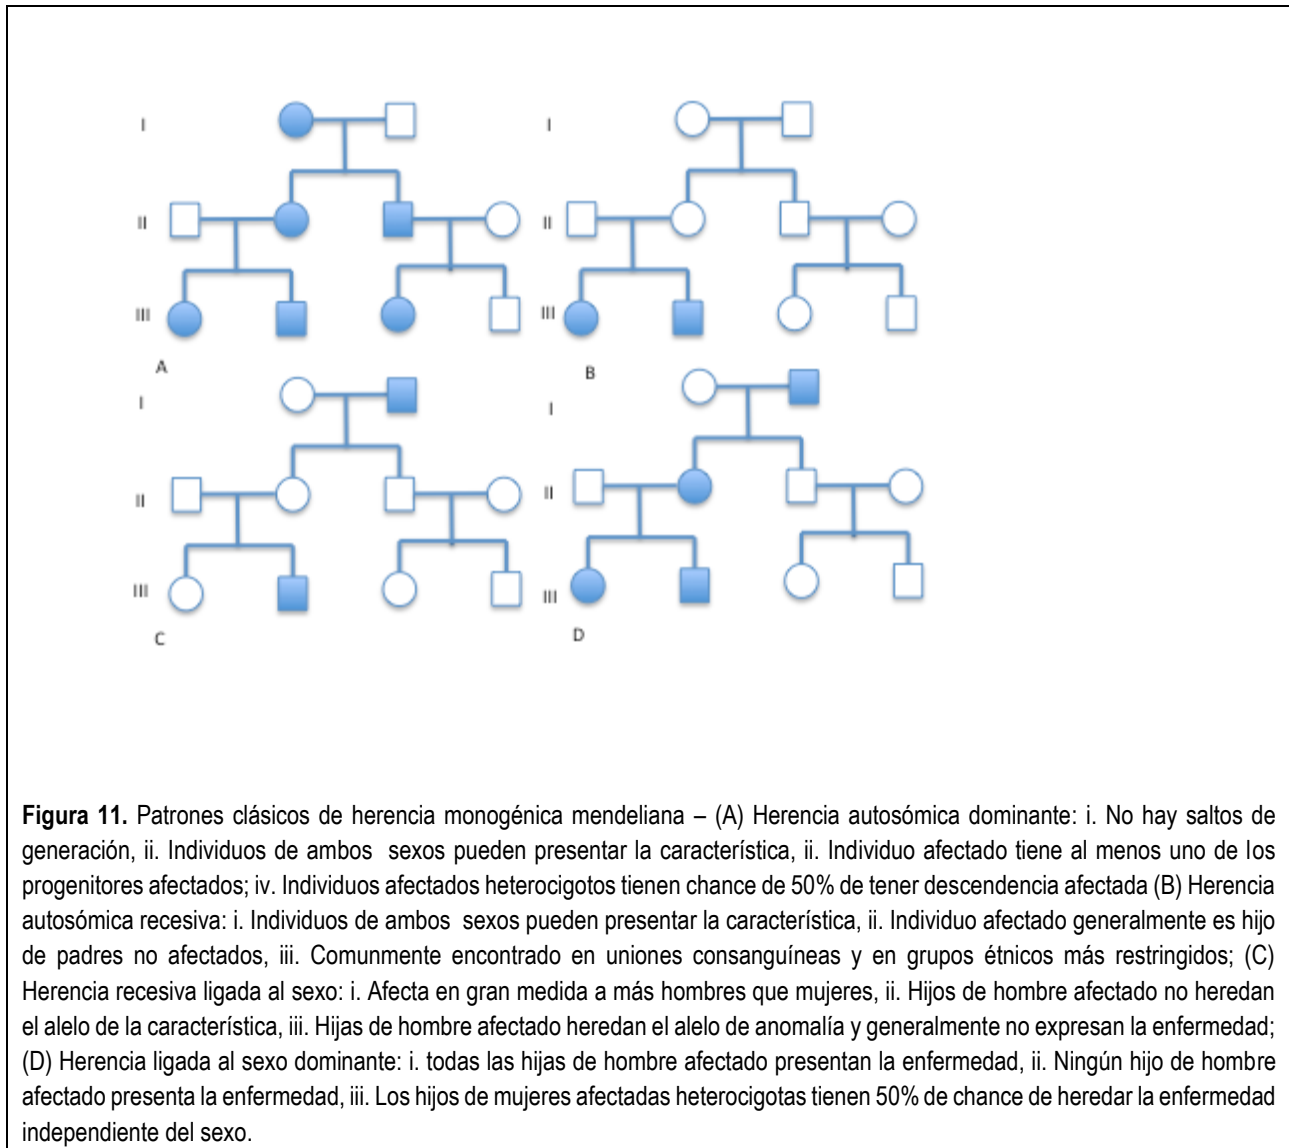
I
II
III
A

I
II
III
B

I
II
III
C

I
II
III
D

**Figura 11.** Patrones clásicos de herencia monogénica mendeliana – (A) Herencia autosómica dominante: i. No hay saltos de generación, ii. Individuos de ambos sexos pueden presentar la característica, ii. Individuo afectado tiene al menos uno de los progenitores afectados; iv. Individuos afectados heterocigotos tienen chance de 50% de tener descendencia afectada (B) Herencia autosómica recesiva: i. Individuos de ambos sexos pueden presentar la característica, ii. Individuo afectado generalmente es hijo de padres no afectados, iii. Comunmente encontrado en uniones consanguíneas y en grupos étnicos más restringidos; (C) Herencia recesiva ligada al sexo: i. Afecta en gran medida a más hombres que mujeres, ii. Hijos de hombre afectado no heredan el alelo de la característica, iii. Hijas de hombre afectado heredan el alelo de anomalía y generalmente no expresan la enfermedad; (D) Herencia ligada al sexo dominante: i. todas las hijas de hombre afectado presentan la enfermedad, ii. Ningún hijo de hombre afectado presenta la enfermedad, iii. Los hijos de mujeres afectadas heterocigotas tienen 50% de chance de heredar la enfermedad independiente del sexo.